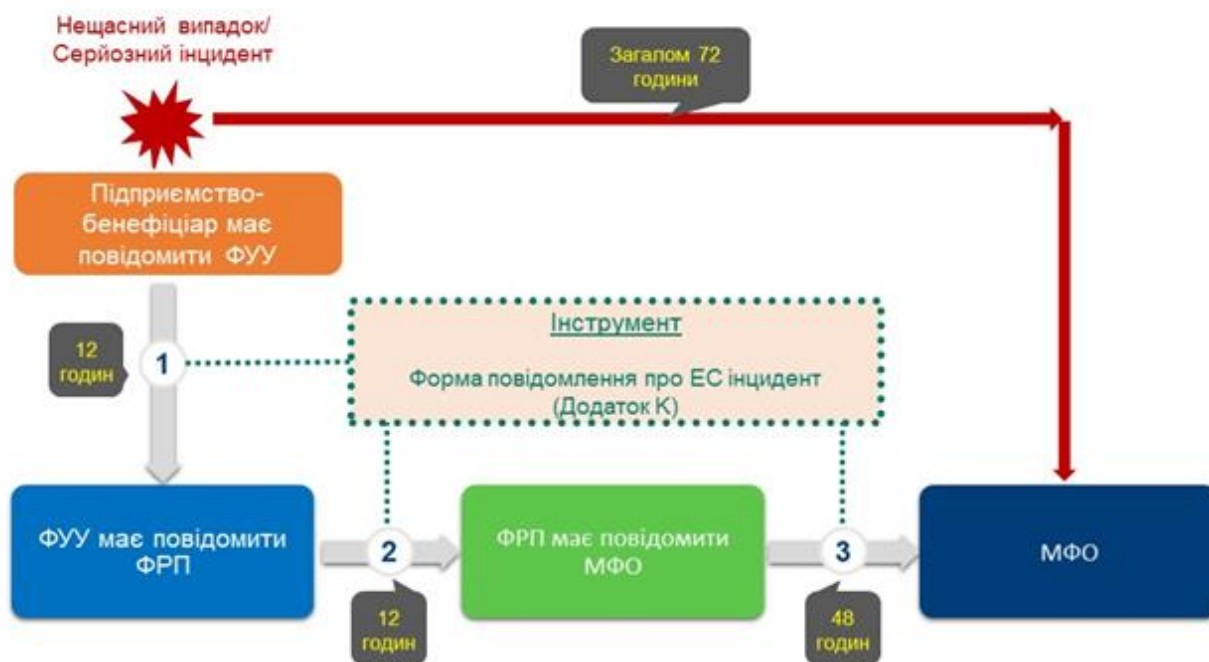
Нещасний випадок/ Серйозний інцидент

Загалом 72 години

Підприємство-бенефіціар має повідомити ФУУ

12 годин

1

Інструмент

Форма повідомлення про ЕС інцидент (Додаток К)

ФУУ має повідомити ФРП

2

12 годин

ФРП має повідомити МФО

3

48 годин

МФО